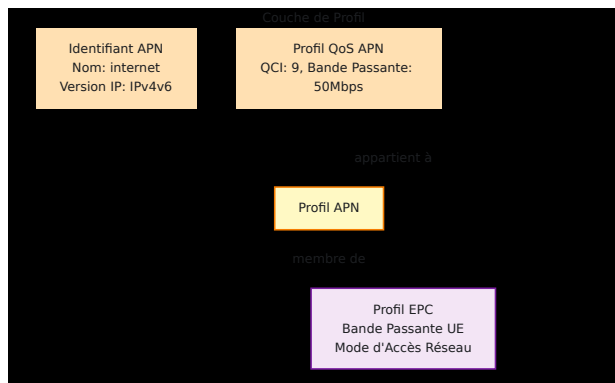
Couche de Profil

Identifiant APN
Nom: internet
Version IP: IPv4v6

Profil QoS APN
QCI: 9, Bande Passante: 50Mbps

appartient à

Profil APN

membre de

Profil EPC
Bande Passante UE
Mode d'Accès Réseau